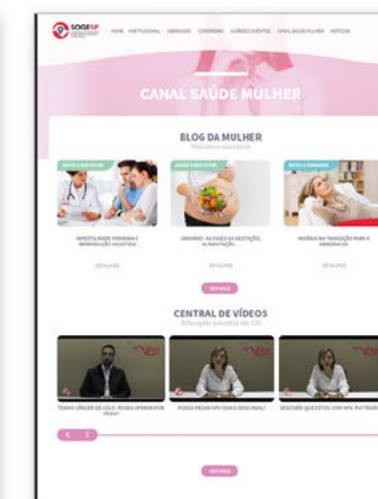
SOGESP

HOME INSTITUCIONAL ASSOCIADO CONGRESSO CURSOS E EVENTOS CANAL SAÚDE MULHER NOTÍCIAS

CANAL SAÚDE MULHER

BLOG DA MULHER

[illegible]

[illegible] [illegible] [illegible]

INFERTILIDADE PRIMÁRIA E REPRODUÇÃO ASSISTIDA

GRAVIDEZ: AS FASES DA GESTAÇÃO, ALIMENTAÇÃO...

INSÔNIA NA TRANSIÇÃO PARA A MENOPAUSA

DETALHES DETALHES DETALHES

VER MAIS

CENTRAL DE VÍDEOS

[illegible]

TENHO CÂNCER DE COLO. POSSO OPERAR POR VÍDEO?

POSSO FAZER HPV COM O SEXO ANAL?

DESCOBRI QUE ESTOU COM HPV. FUI TRAÍDA?

VER MAIS